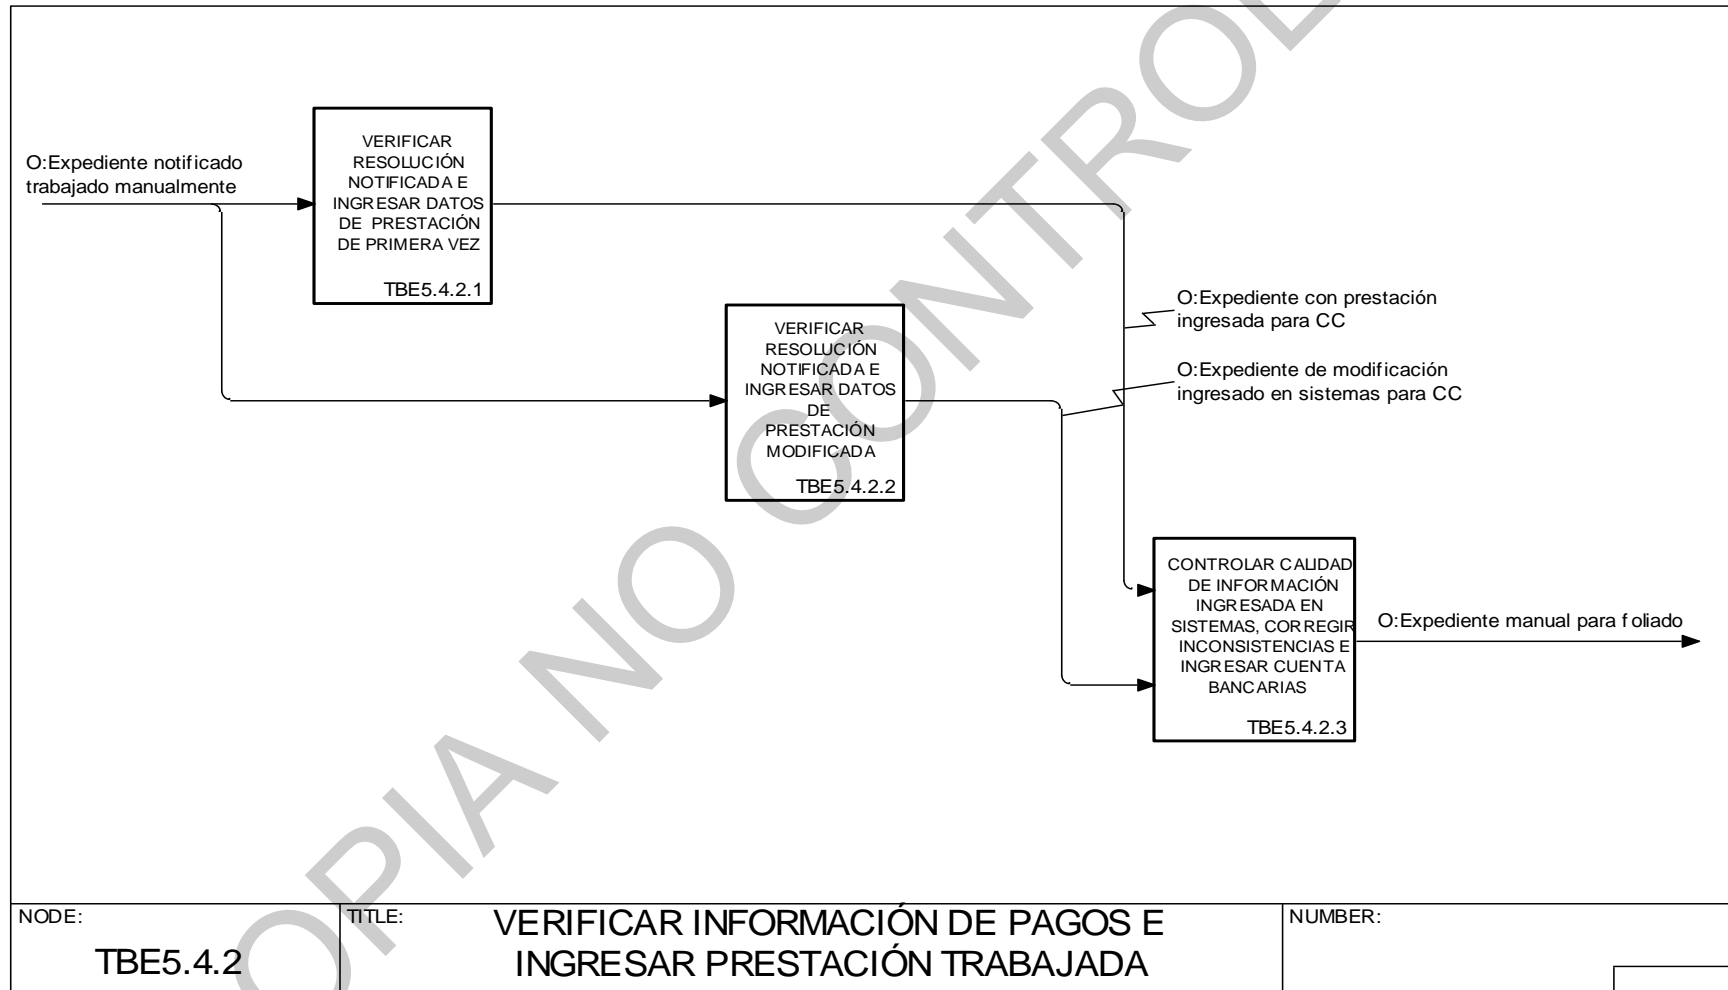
O:Expediente notificado trabajado manualmente

VERIFICAR RESOLUCIÓN NOTIFICADA E INGRESAR DATOS DE PRESTACIÓN DE PRIMERA VEZ

TBE5.4.2.1

VERIFICAR RESOLUCIÓN NOTIFICADA E INGRESAR DATOS DE PRESTACIÓN MODIFICADA

TBE5.4.2.2

O:Expediente con prestación ingresada para CC

O:Expediente de modificación ingresado en sistemas para CC

CONTROLAR CALIDAD DE INFORMACIÓN INGRESADA EN SISTEMAS, CORREGIR INCONSISTENCIAS E INGRESAR CUENTA BANCARIAS

TBE5.4.2.3

O:Expediente manual para foliado

COPIA NO CONTROLADA

NODE: TBE5.4.2

TITLE: VERIFICAR INFORMACIÓN DE PAGOS E INGRESAR PRESTACIÓN TRABAJADA

NUMBER: